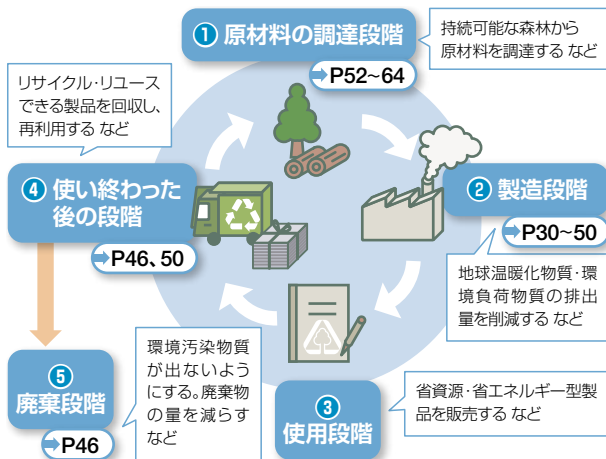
① 原材料の調達段階

持続可能な森林から原材料を調達する など

P52~64

リサイクル・リユースできる製品を回収し、再利用する など

④ 使い終わった後の段階

P46、50

② 製造段階

P30~50

地球温暖化物質・環境負荷物質の排出量を削減する など

環境汚染物質が出ないようにする。廃棄物の量を減らす など

⑤ 廃棄段階

P46

③ 使用段階

省資源・省エネルギー型製品を販売する など